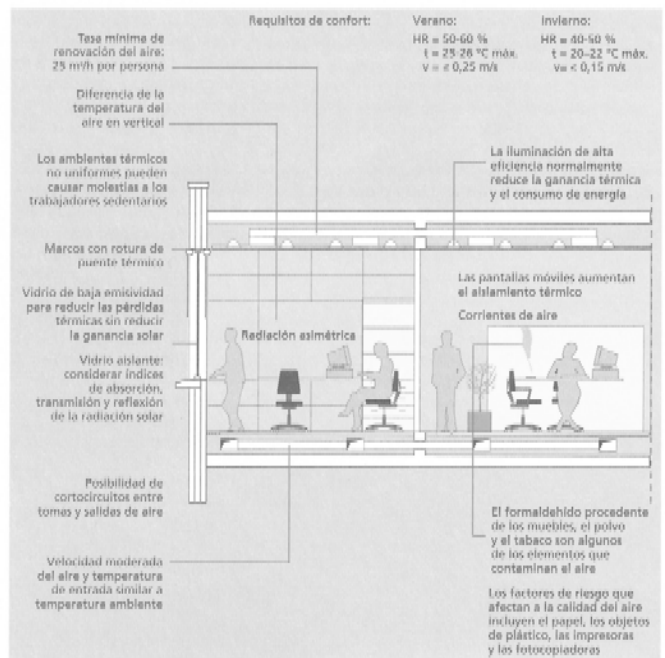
Tasa mínima de renovación del aire: 25 m³/h por persona

Requisitos de confort:

Verano:
HR = 50-60 %
t = 25-26 °C máx.
v = ≤ 0,25 m/s

Invierno:
HR = 40-50 %
t = 20-22 °C máx.
v= < 0,15 m/s

Diferencia de la temperatura del aire en vertical

Los ambientes térmicos no uniformes pueden causar molestias a los trabajadores sedentarios

La iluminación de alta eficiencia normalmente reduce la ganancia térmica y el consumo de energía

Marcos con rotura de puente térmico

Las pantallas móviles aumentan el aislamiento térmico

Vidrio de baja emisividad para reducir las pérdidas térmicas sin reducir la ganancia solar

Corrientes de aire

Radiación asimétrica

Vidrio aislante: considerar índices de absorción, transmisión y reflexión de la radiación solar

Posibilidad de cortocircuitos entre tomas y salidas de aire

El formaldehído procedente de los muebles, el polvo y el tabaco son algunos de los elementos que contaminan el aire

Velocidad moderada del aire y temperatura de entrada similar a temperatura ambiente

Los factores de riesgo que afectan a la calidad del aire incluyen el papel, los objetos de plástico, las impresoras y las fotocopiadoras